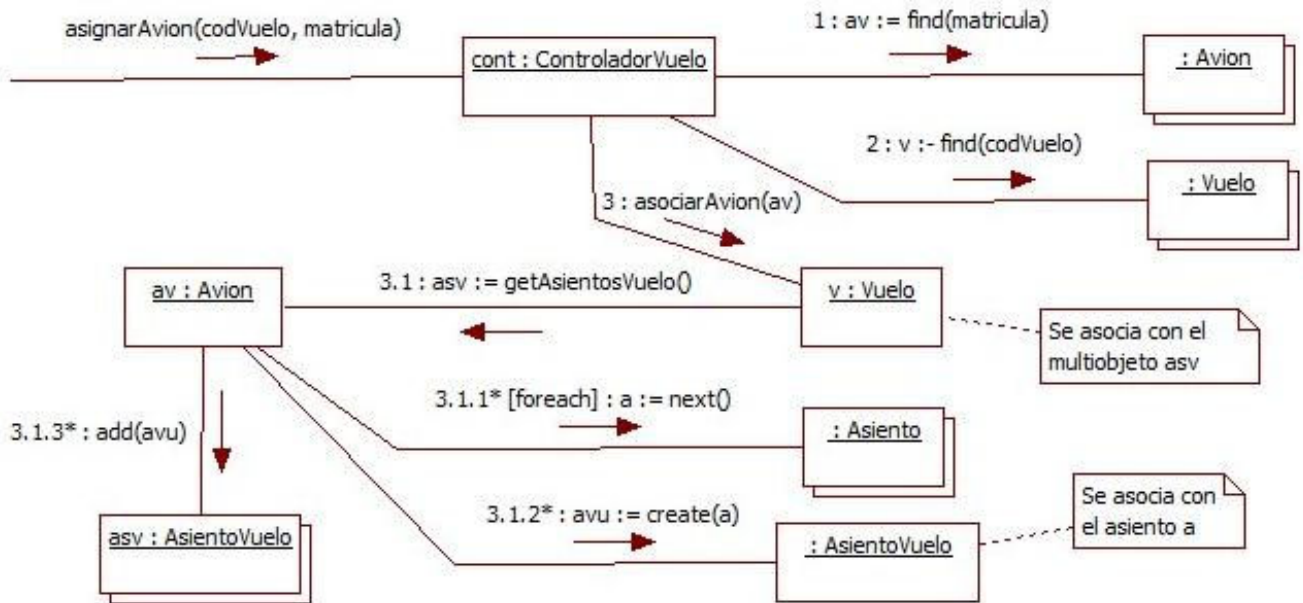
asignarAvion(codVuelo, matricula)

cont : ControladorVuelo

1 : av := find(matricula)

: Avion

2 : v :- find(codVuelo)

: Vuelo

3 : asociarAvion(av)

av : Avion

3.1 : asv := getAsientosVuelo()

v : Vuelo

Se asocia con el multiobjeto asv

3.1.1* [foreach] : a := next()

: Asiento

3.1.3* : add(avu)

3.1.2* : avu := create(a)

Se asocia con el asiento a

asv : AsientoVuelo

: AsientoVuelo